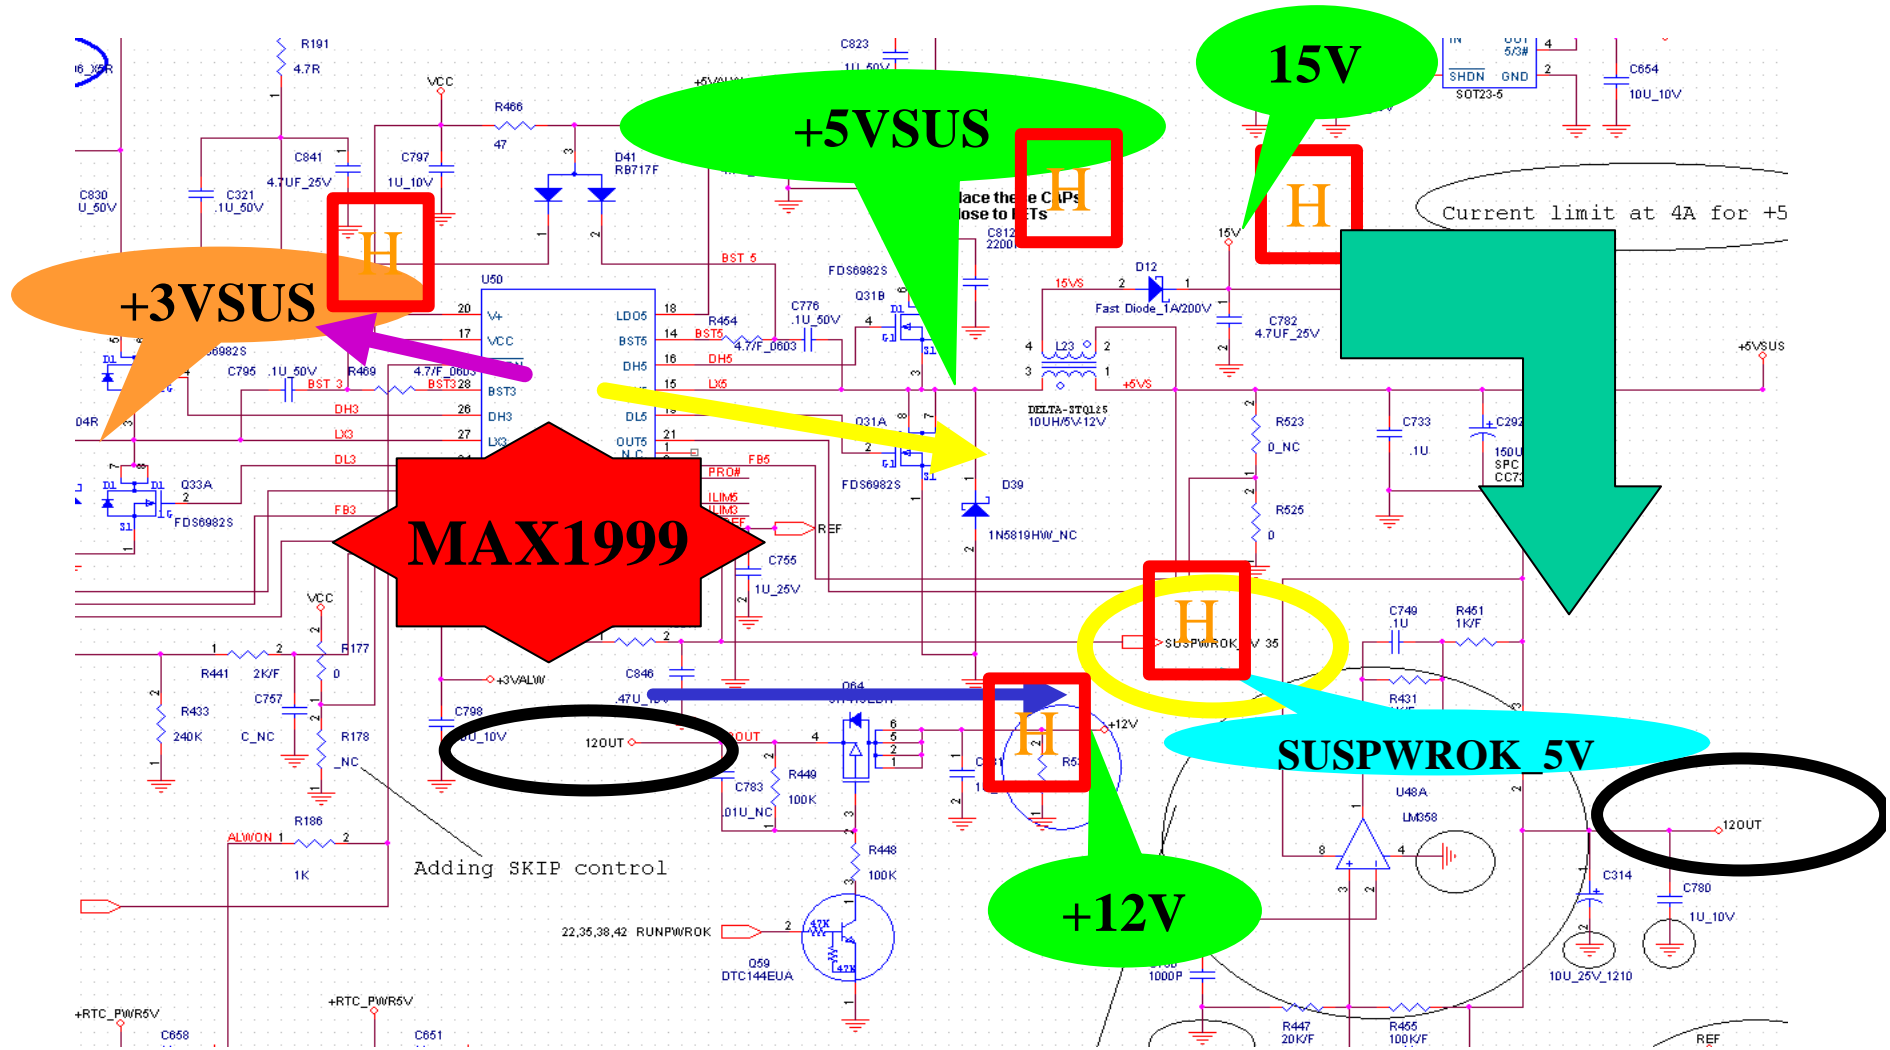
+5VSUS

15V

+3VSUS

MAX1999

SUSPWROK_5V

+12V

H

H

H

H

H

R191
4.7R
VCC
R466
47
C823
1U_50V
C841
4.7UF_25V
C797
1U_10V
D41
RB717F
C830
U_50V
C321
.1U_50V
lace the e CAPs
lose to FETs
C812
2200
SHDN GND
SOT23-5
C654
10U_10V
Current limit at 4A for +5
U50
V+
VCC
BST3
DH3
LX3
LDO5
BST5
DH5
LX5
DL5
OUT5
BST 5
R454
BST5
4.7/F_0603
DH5
LX5
C776
.1U_50V
FDS6982S
Q31B
Q31A
FDS6982S
D12
Fast Diode_1A/200V
15VS
15V
C782
4.7UF_25V
L23
DELTA-STQ125
10UH/5V-12V
+5VS
+5VSUS
R523
0_NC
C733
.1U
C292
150U
SPC
CC7
R525
0
D39
1N5819HW_NC
6982S
C795 .1U_50V
R469
4.7/F_0603
BST 3
BST3
DH3
LX3
DL3
FB3
Q33A
FDS6982S
04R
PRO#
ILIM5
ILIM3
FB5
REF
C755
1U_25V
SUSPWROK_5V 35
C749
.1U
R451
1K/F
R431
VCC
R441 2K/F
R177
0
C757
C_NC
R433
240K
R178
_NC
+3VALW
C846
.47U_16V
C798
10U_10V
12OUT
Q64
OUT
C783
.01U_NC
R449
100K
+12V
R448
100K
U48A
LM358
12OUT
C314
C780
1U_10V
10U_25V_1210
R186
ALWON
1K
Adding SKIP control
22,35,38,42 RUNPWROK
47K
47K
Q59
DTC144EUA
1000P
R447
20K/F
R455
100K/F
+RTC_PWR5V
+RTC_PWR5V
C658
C651
REF